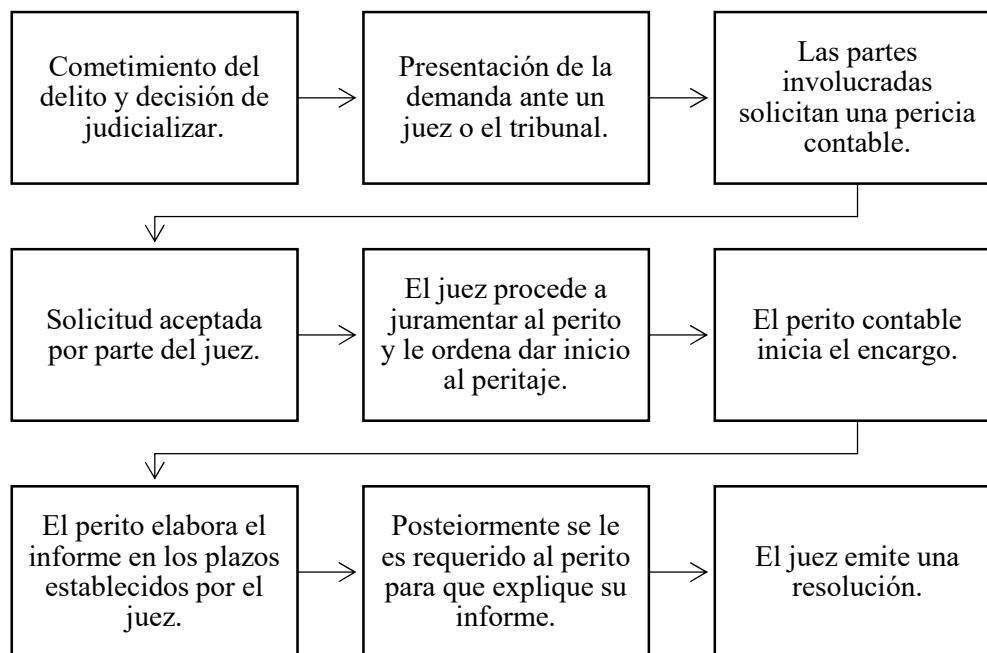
Cometimiento del delito y decisión de judicializar.

Presentación de la demanda ante un juez o el tribunal.

Las partes involucradas solicitan una pericia contable.

Solicitud aceptada por parte del juez.

El juez procede a juramentar al perito y le ordena dar inicio al peritaje.

El perito contable inicia el encargo.

El perito elabora el informe en los plazos establecidos por el juez.

Posteiormente se le es requerido al perito para que explique su informe.

El juez emite una resolución.